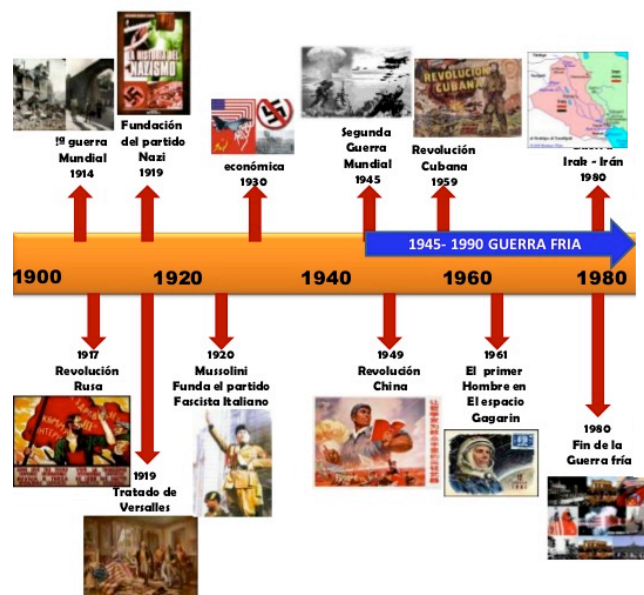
1ª guerra Mundial 1914

LA HISTORIA DEL NAZISMO

Fundación del partido Nazi 1919

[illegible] económica 1930

Segunda Guerra Mundial 1945

REVOLUCION CUBANA

Revolución Cubana 1959

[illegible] Irak - Irán 1980

1945- 1990 GUERRA FRIA

1900

1920

1940

1960

1980

1917 Revolución Rusa

1919 Tratado de Versalles

1920 Mussolini Funda el partido Fascista Italiano

1949 Revolución China

1961 El primer Hombre en El espacio Gagarin

1980 Fin de la Guerra fría